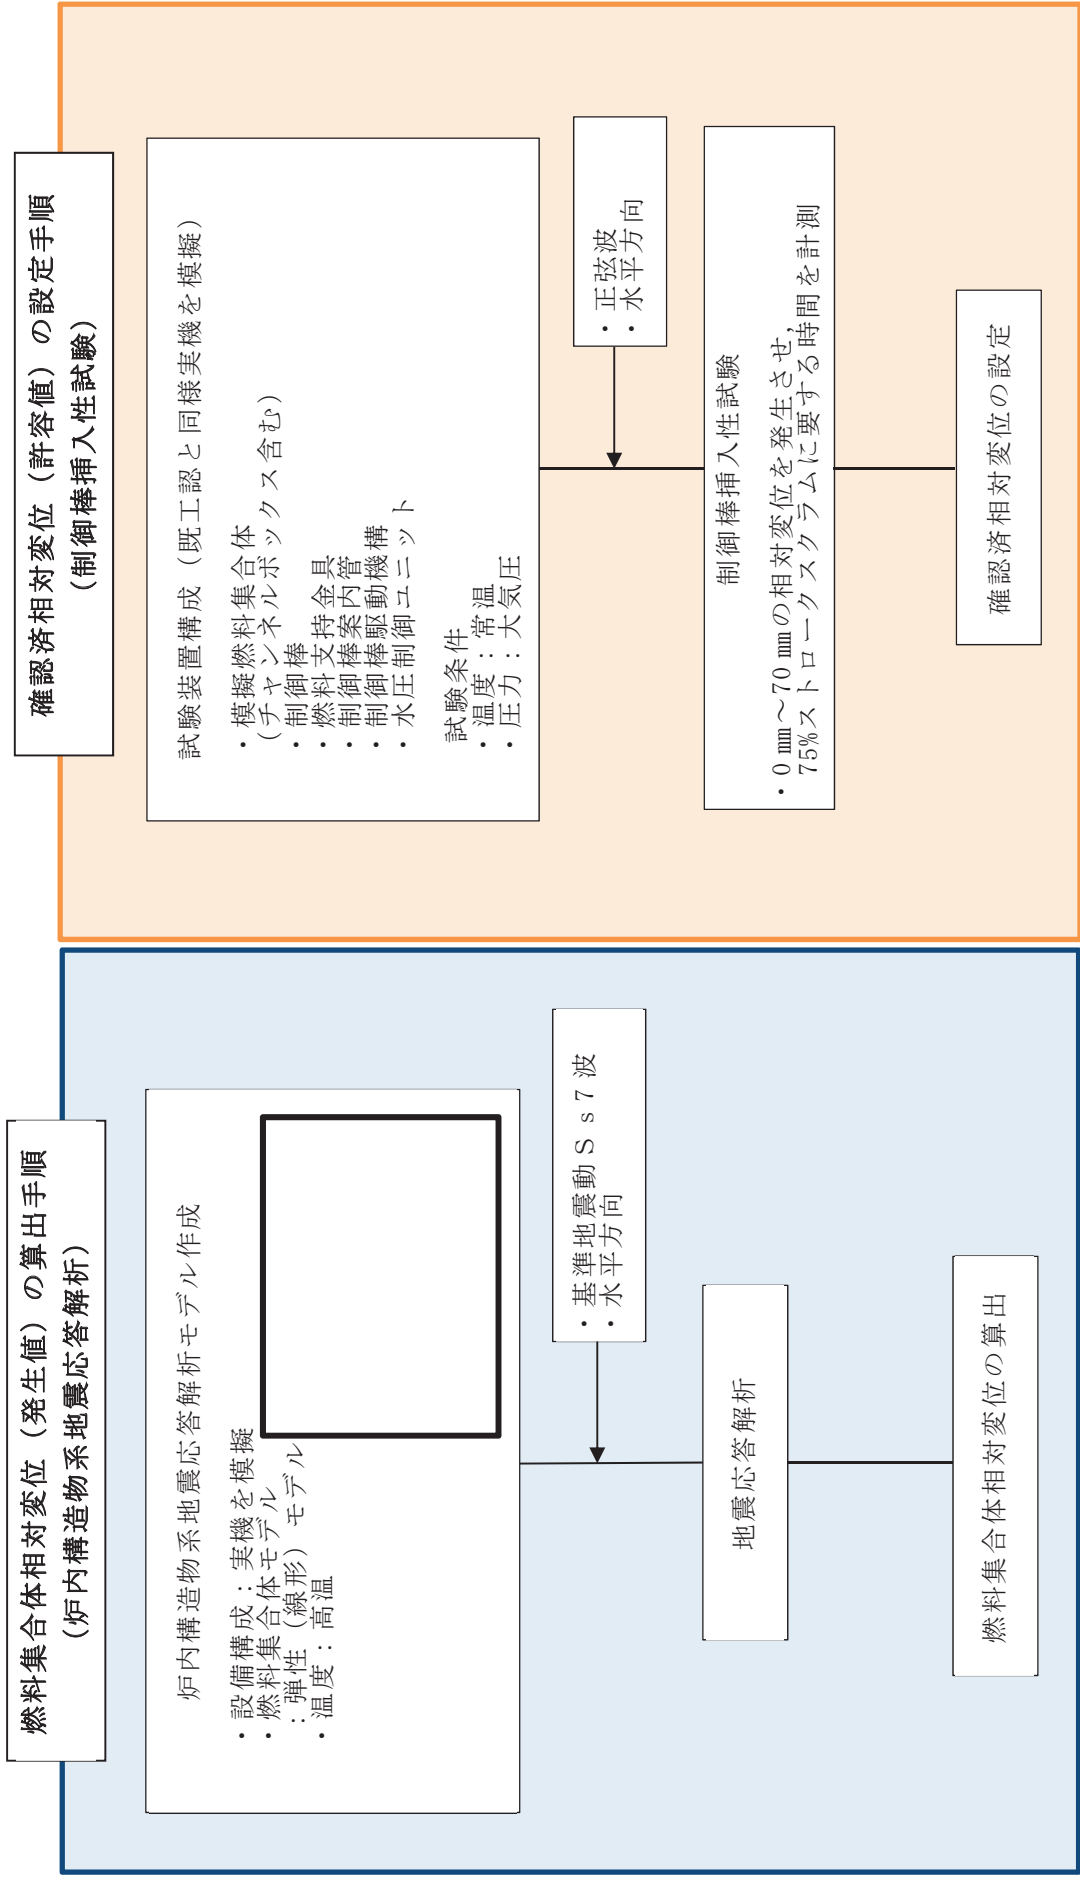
確認済相対変位（許容値）の設定手順
（制御棒挿入性試験）

試験装置構成（既工認と同様実機を模擬）
・模擬燃料集合体
（チャンネルボックス含む）
・制御棒
・燃料支持金具
・制御棒案内管
・制御棒駆動機構
・水圧制御ユニット

試験条件
・温度：常温
・圧力：大気圧

・正弦波
・水平方向

制御棒挿入性試験
・0 mm～70 mmの相対変位を発生させ，75％ストロークスクラムに要する時間を計測

確認済相対変位の設定

燃料集合体相対変位（発生値）の算出手順
（炉内構造物系地震応答解析）

炉内構造物系地震応答解析モデル作成
・設備構成：実機を模擬
・燃料集合体モデル
：弾性（線形）モデル
・温度：高温

・基準地震動Ｓｓ７波
・水平方向

地震応答解析

燃料集合体相対変位の算出